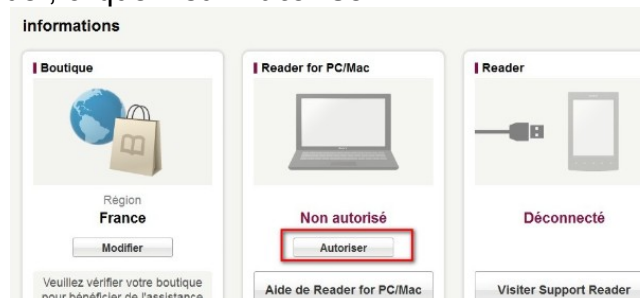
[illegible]
informations

Boutique
Région
France
Modifier
Veuillez vérifier votre boutique pour bénéficier de l'assistance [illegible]

Reader for PC/Mac
Non autorisé
Autoriser
Aide de Reader for PC/Mac

Reader
Déconnecté
Visiter Support Reader